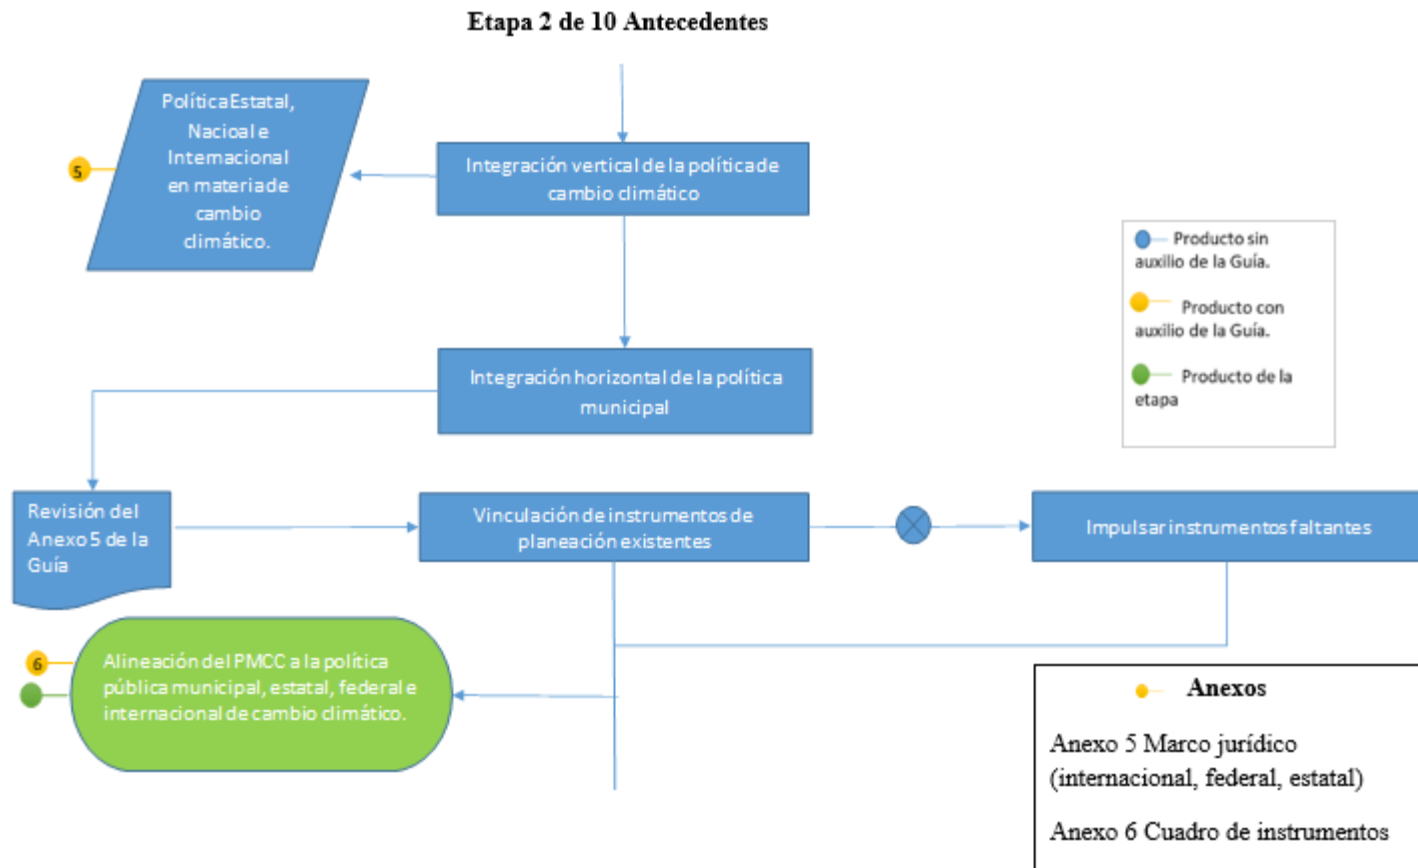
Etapa 2 de 10 Antecedentes

Integración vertical de la política de cambio climático

5

PolíticaEstatal, Nacioal e Internacional en materia de cambio climático.

Producto sin auxilio de la Guía.

Producto con auxilio de la Guía.

Producto de la etapa

Integración horizontal de la política municipal

Revisión del Anexo 5 de la Guía

Vinculación de instrumentos de planeación existentes

Impulsar instrumentos faltantes

6

Alineación del PMCC a la política pública municipal, estatal, federal e internacional de cambio climático.

Anexos

Anexo 5 Marco jurídico (internacional, federal, estatal)

Anexo 6 Cuadro de instrumentos